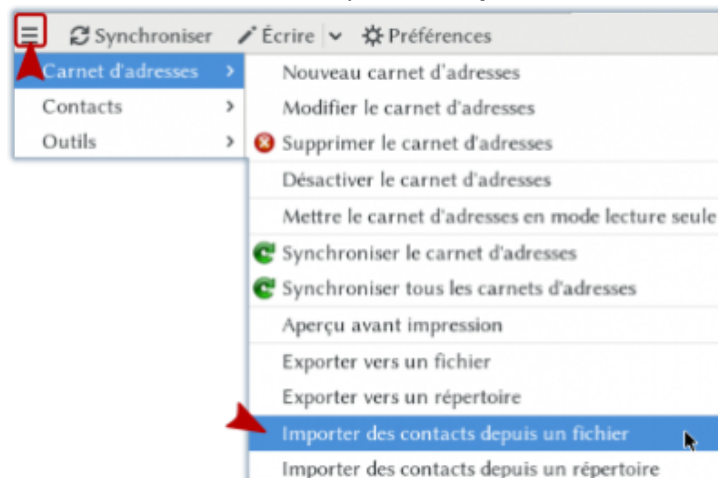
Synchroniser Écrire Préférences

Carnet d'adresses
Contacts
Outils

Nouveau carnet d'adresses
Modifier le carnet d'adresses
Supprimer le carnet d'adresses
Désactiver le carnet d'adresses
Mettre le carnet d'adresses en mode lecture seule
Synchroniser le carnet d'adresses
Synchroniser tous les carnets d'adresses
Aperçu avant impression
Exporter vers un fichier
Exporter vers un répertoire
Importer des contacts depuis un fichier
Importer des contacts depuis un répertoire